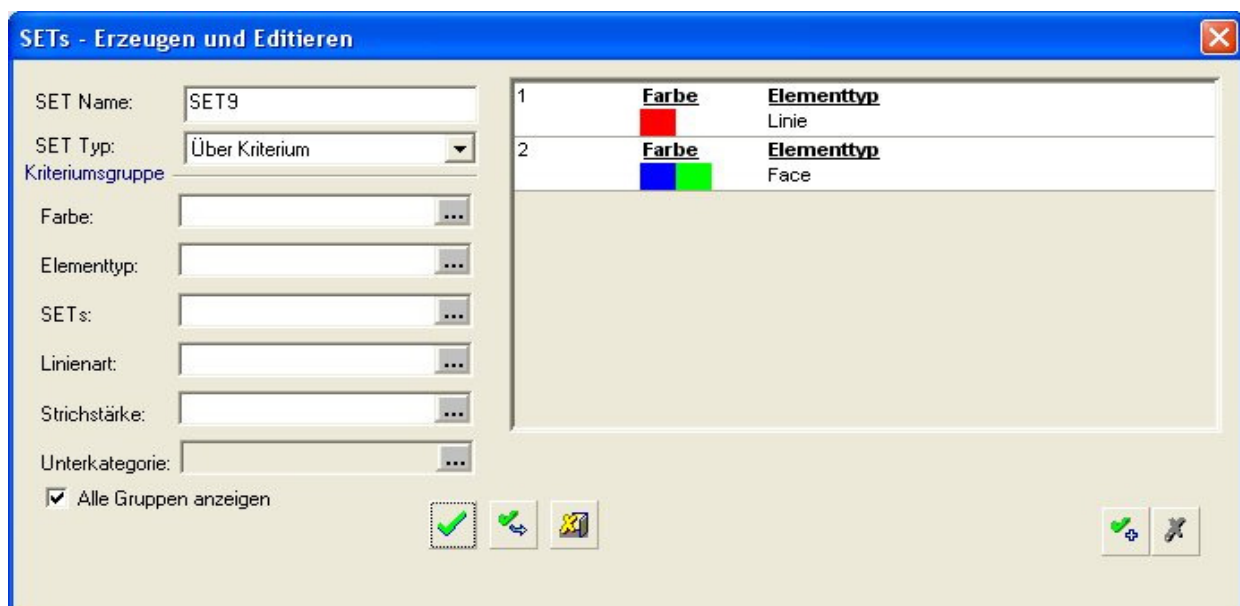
SETs - Erzeugen und Editieren

SET Name: SET9

SET Typ: Über Kriterium

Kriteriumsgruppe

Farbe: ...

Elementtyp: ...

SETs: ...

Linienart: ...

Strichstärke: ...

Unterkategorie: ...

Alle Gruppen anzeigen

| | | |
|---|---|---|
| 1 | Farbe | Elementtyp |
| | | Linie |
| 2 | Farbe | Elementtyp |
| | | Face |